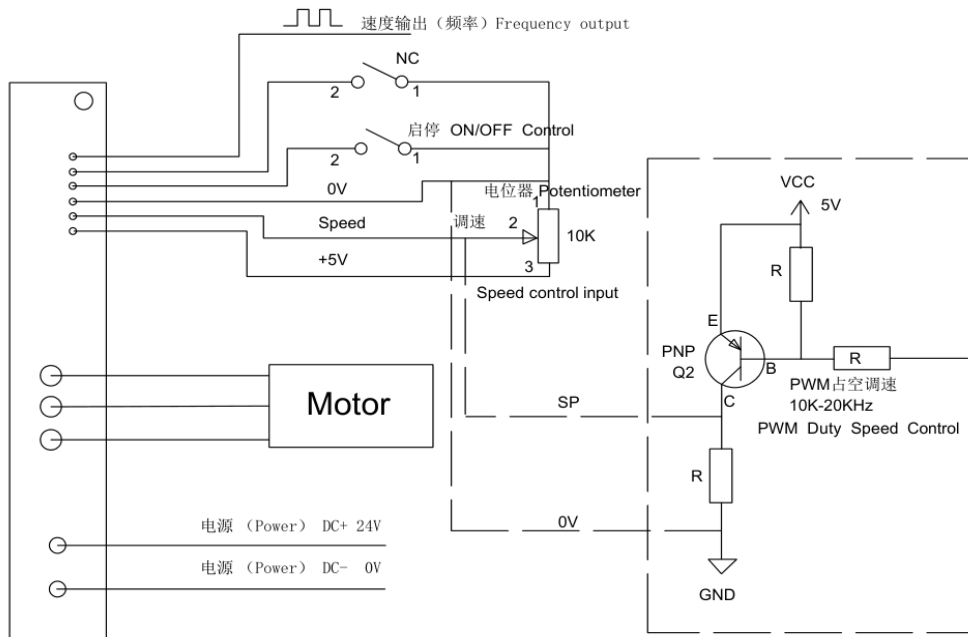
速度输出（频率）Frequency output

NC

2 1

启停 ON/OFF Control

2 1

0V

电位器 Potentiometer

1

Speed

调速

2

10K

+5V

3

Speed control input

VCC

5V

R

E

PNP

Q2

B

R

PWM占空调速

10K-20KHz

PWM Duty Speed Control

C

Motor

SP

R

电源 (Power) DC+ 24V

0V

电源 (Power) DC- 0V

GND